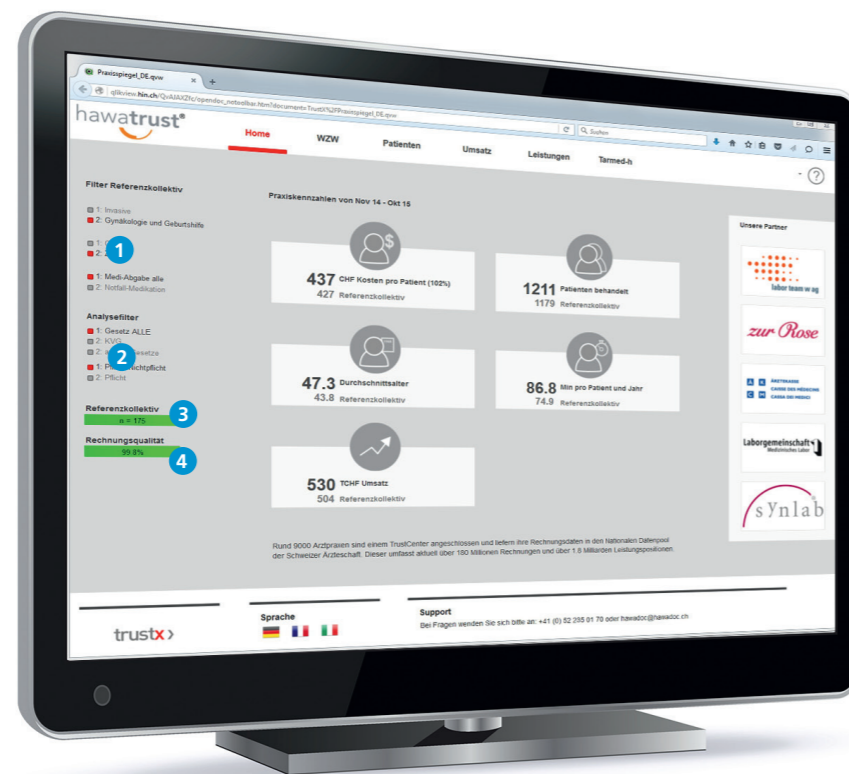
Praxisspiegel_DE.qvw
qlikview.hin.ch/QvAJAXZfc/opendoc_notoolbar.htm?document=TrustX%2FPraxisspiegel_DE.qvw
Q Suchen

hawatrust®

Home
WZW
Patienten
Umsatz
Leistungen
Tarmed-h

Filter Referenzkollektiv
1: Invasive
2: Gynäkologie und Geburtshilfe
1: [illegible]
2: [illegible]
1
1: Medi-Abgabe alle
2: Notfall-Medikation

Analysefilter
1: Gesetz ALLE
2: KVG
2: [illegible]gesetze
2
1: P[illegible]ichtpflicht
2: Pflicht

Referenzkollektiv
n = 175
3
Rechnungsqualität
99.8%
4

Praxiskennzahlen von Nov 14 - Okt 15

437 CHF Kosten pro Patient (102%)
427 Referenzkollektiv

1211 Patienten behandelt
1179 Referenzkollektiv

47.3 Durchschnittsalter
43.8 Referenzkollektiv

86.8 Min pro Patient und Jahr
74.9 Referenzkollektiv

530 TCHF Umsatz
504 Referenzkollektiv

Unsere Partner
labor team w ag
zur Rose
ÄRZTEKASSE CAISSE DES MÉDECINS CASSA DEI MEDICI
Laborgemeinschaft 1 Medizinisches Labor
sYnlab

Rund 9000 Arztpraxen sind einem TrustCenter angeschlossen und liefern ihre Rechnungsdaten in den Nationalen Datenpool der Schweizer Ärzteschaft. Dieser umfasst aktuell über 180 Millionen Rechnungen und über 1.8 Milliarden Leistungspositionen.

trustx›

Sprache

Support
Bei Fragen wenden Sie sich bitte an: +41 (0) 52 235 01 70 oder hawadoc@hawadoc.ch